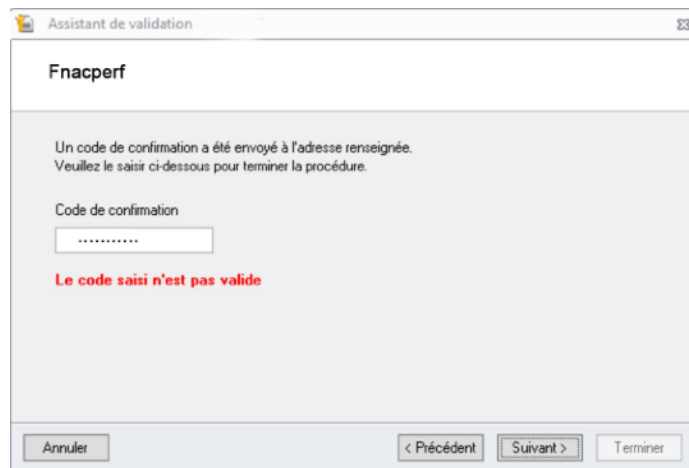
Assistant de validation

Fnacperf

Un code de confirmation a été envoyé à l'adresse renseignée.
Veuillez le saisir ci-dessous pour terminer la procédure.

Code de confirmation

············

Le code saisi n'est pas valide

Annuler

< Précédent

Suivant >

Terminer